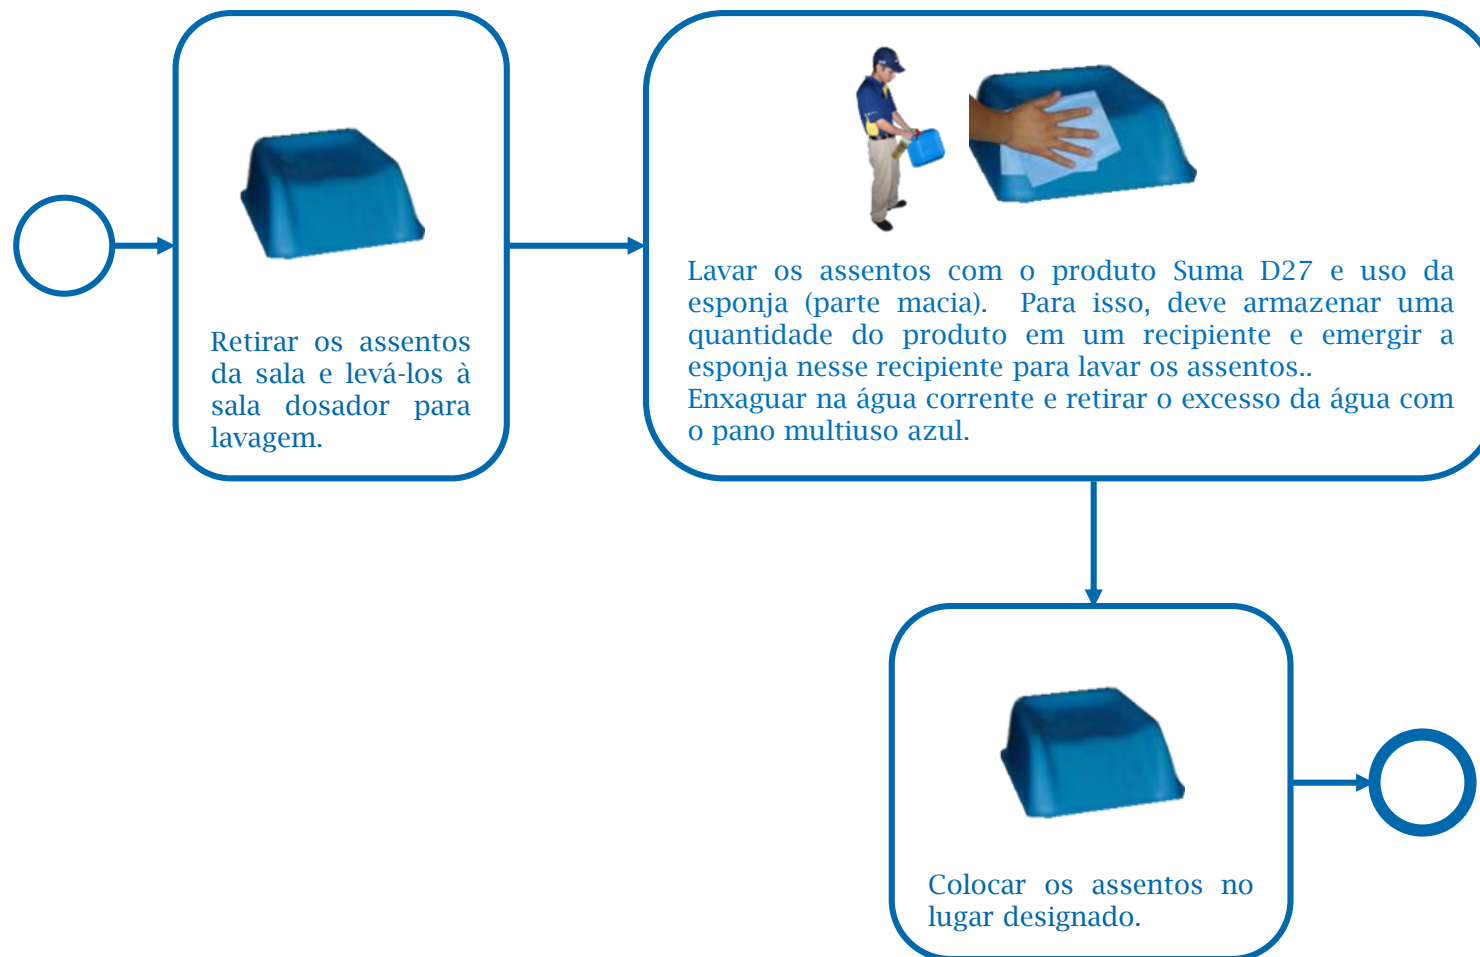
Retirar os assentos da sala e levá-los à sala dosador para lavagem.

Lavar os assentos com o produto Suma D27 e uso da esponja (parte macia). Para isso, deve armazenar uma quantidade do produto em um recipiente e emergir a esponja nesse recipiente para lavar os assentos..
Enxaguar na água corrente e retirar o excesso da água com o pano multiuso azul.

Colocar os assentos no lugar designado.